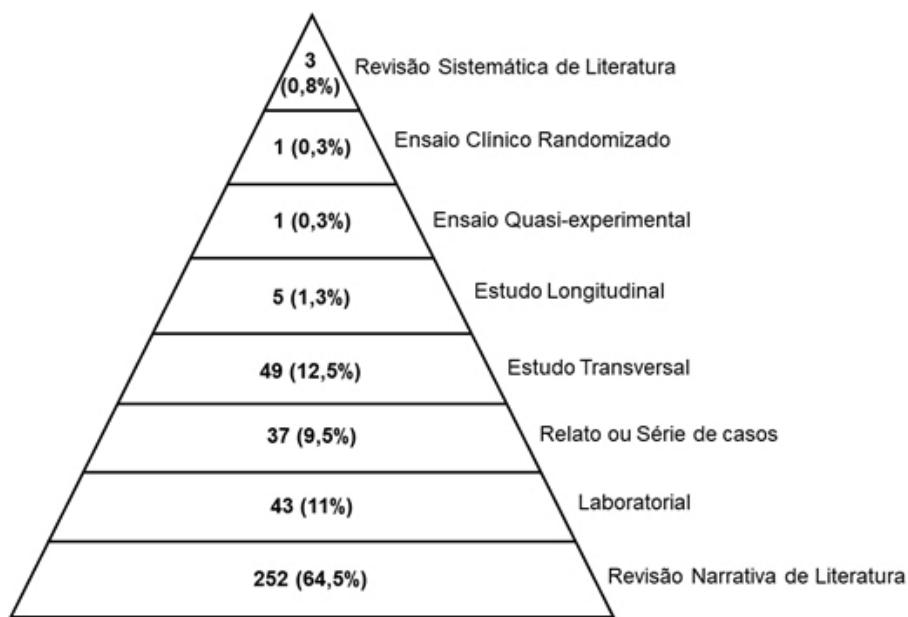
3 (0,8%) Revisão Sistemática de Literatura

1 (0,3%) Ensaio Clínico Randomizado

1 (0,3%) Ensaio Quasi-experimental

5 (1,3%) Estudo Longitudinal

49 (12,5%) Estudo Transversal

37 (9,5%) Relato ou Série de casos

43 (11%) Laboratorial

252 (64,5%) Revisão Narrativa de Literatura